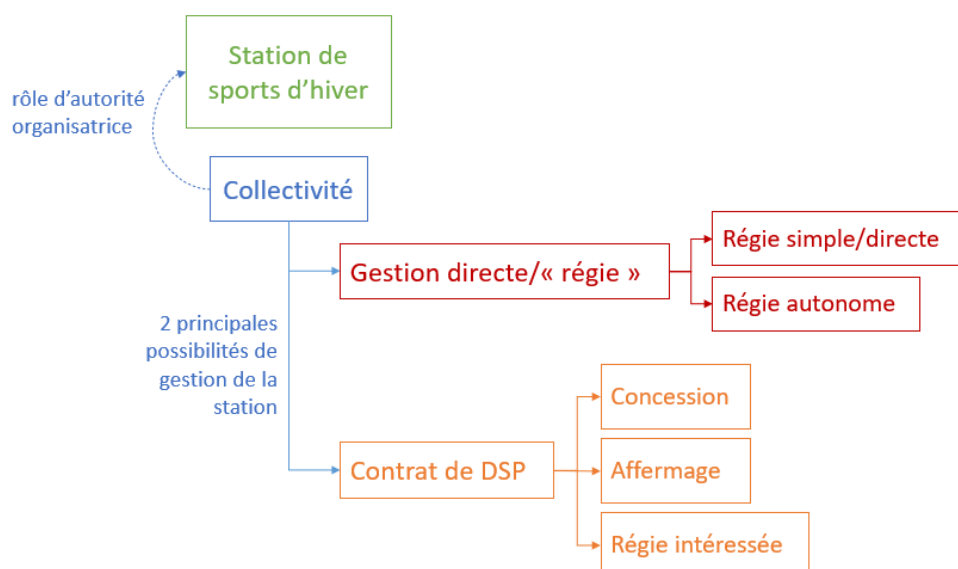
Station de sports d'hiver

rôle d'autorité organisatrice

Collectivité

Gestion directe/« régie »

Régie simple/directe

Régie autonome

2 principales possibilités de gestion de la station

Contrat de DSP

Concession

Affermage

Régie intéressée